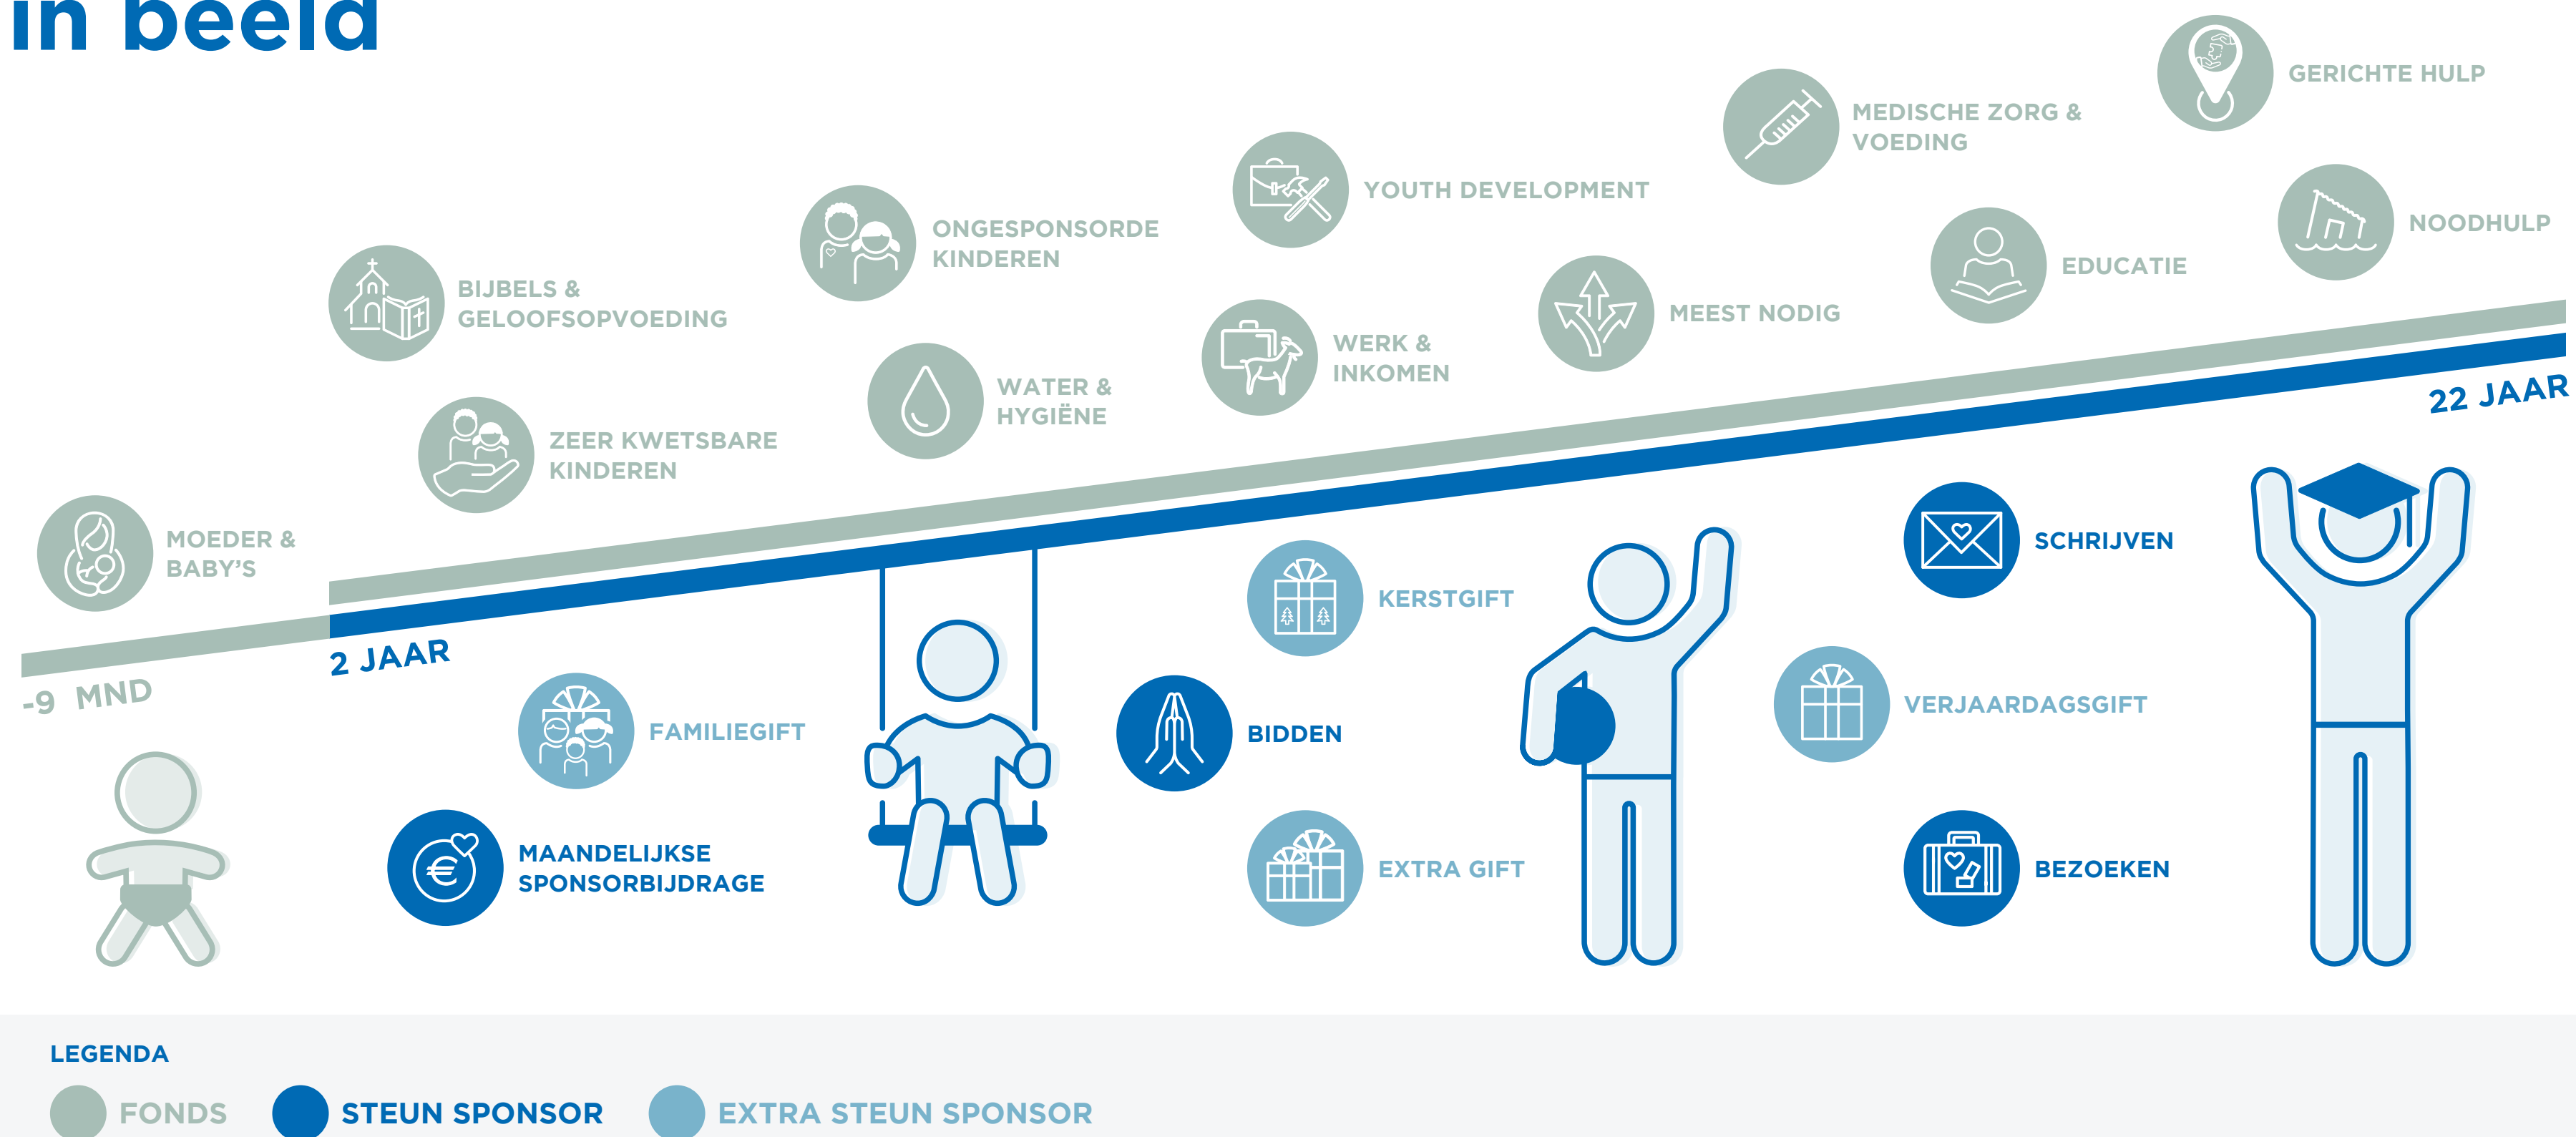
in beeld

GERICHTE HULP

MEDISCHE ZORG & VOEDING

YOUTH DEVELOPMENT

NOODHULP

ONGESPONSORDE KINDEREN

EDUCATIE

BIJBELS & GELOOFSOPVOEDING

MEEST NODIG

WERK & INKOMEN

WATER & HYGIËNE

22 JAAR

ZEER KWETSBARE KINDEREN

MOEDER & BABY'S

SCHRIJVEN

KERSTGIFT

2 JAAR

-9 MND

FAMILIEGIFT

BIDDEN

VERJAARDAGSGIFT

MAANDELIJKSE SPONSORBIJDRAGE

EXTRA GIFT

BEZOEKEN

LEGENDA

FONDS

STEUN SPONSOR

EXTRA STEUN SPONSOR